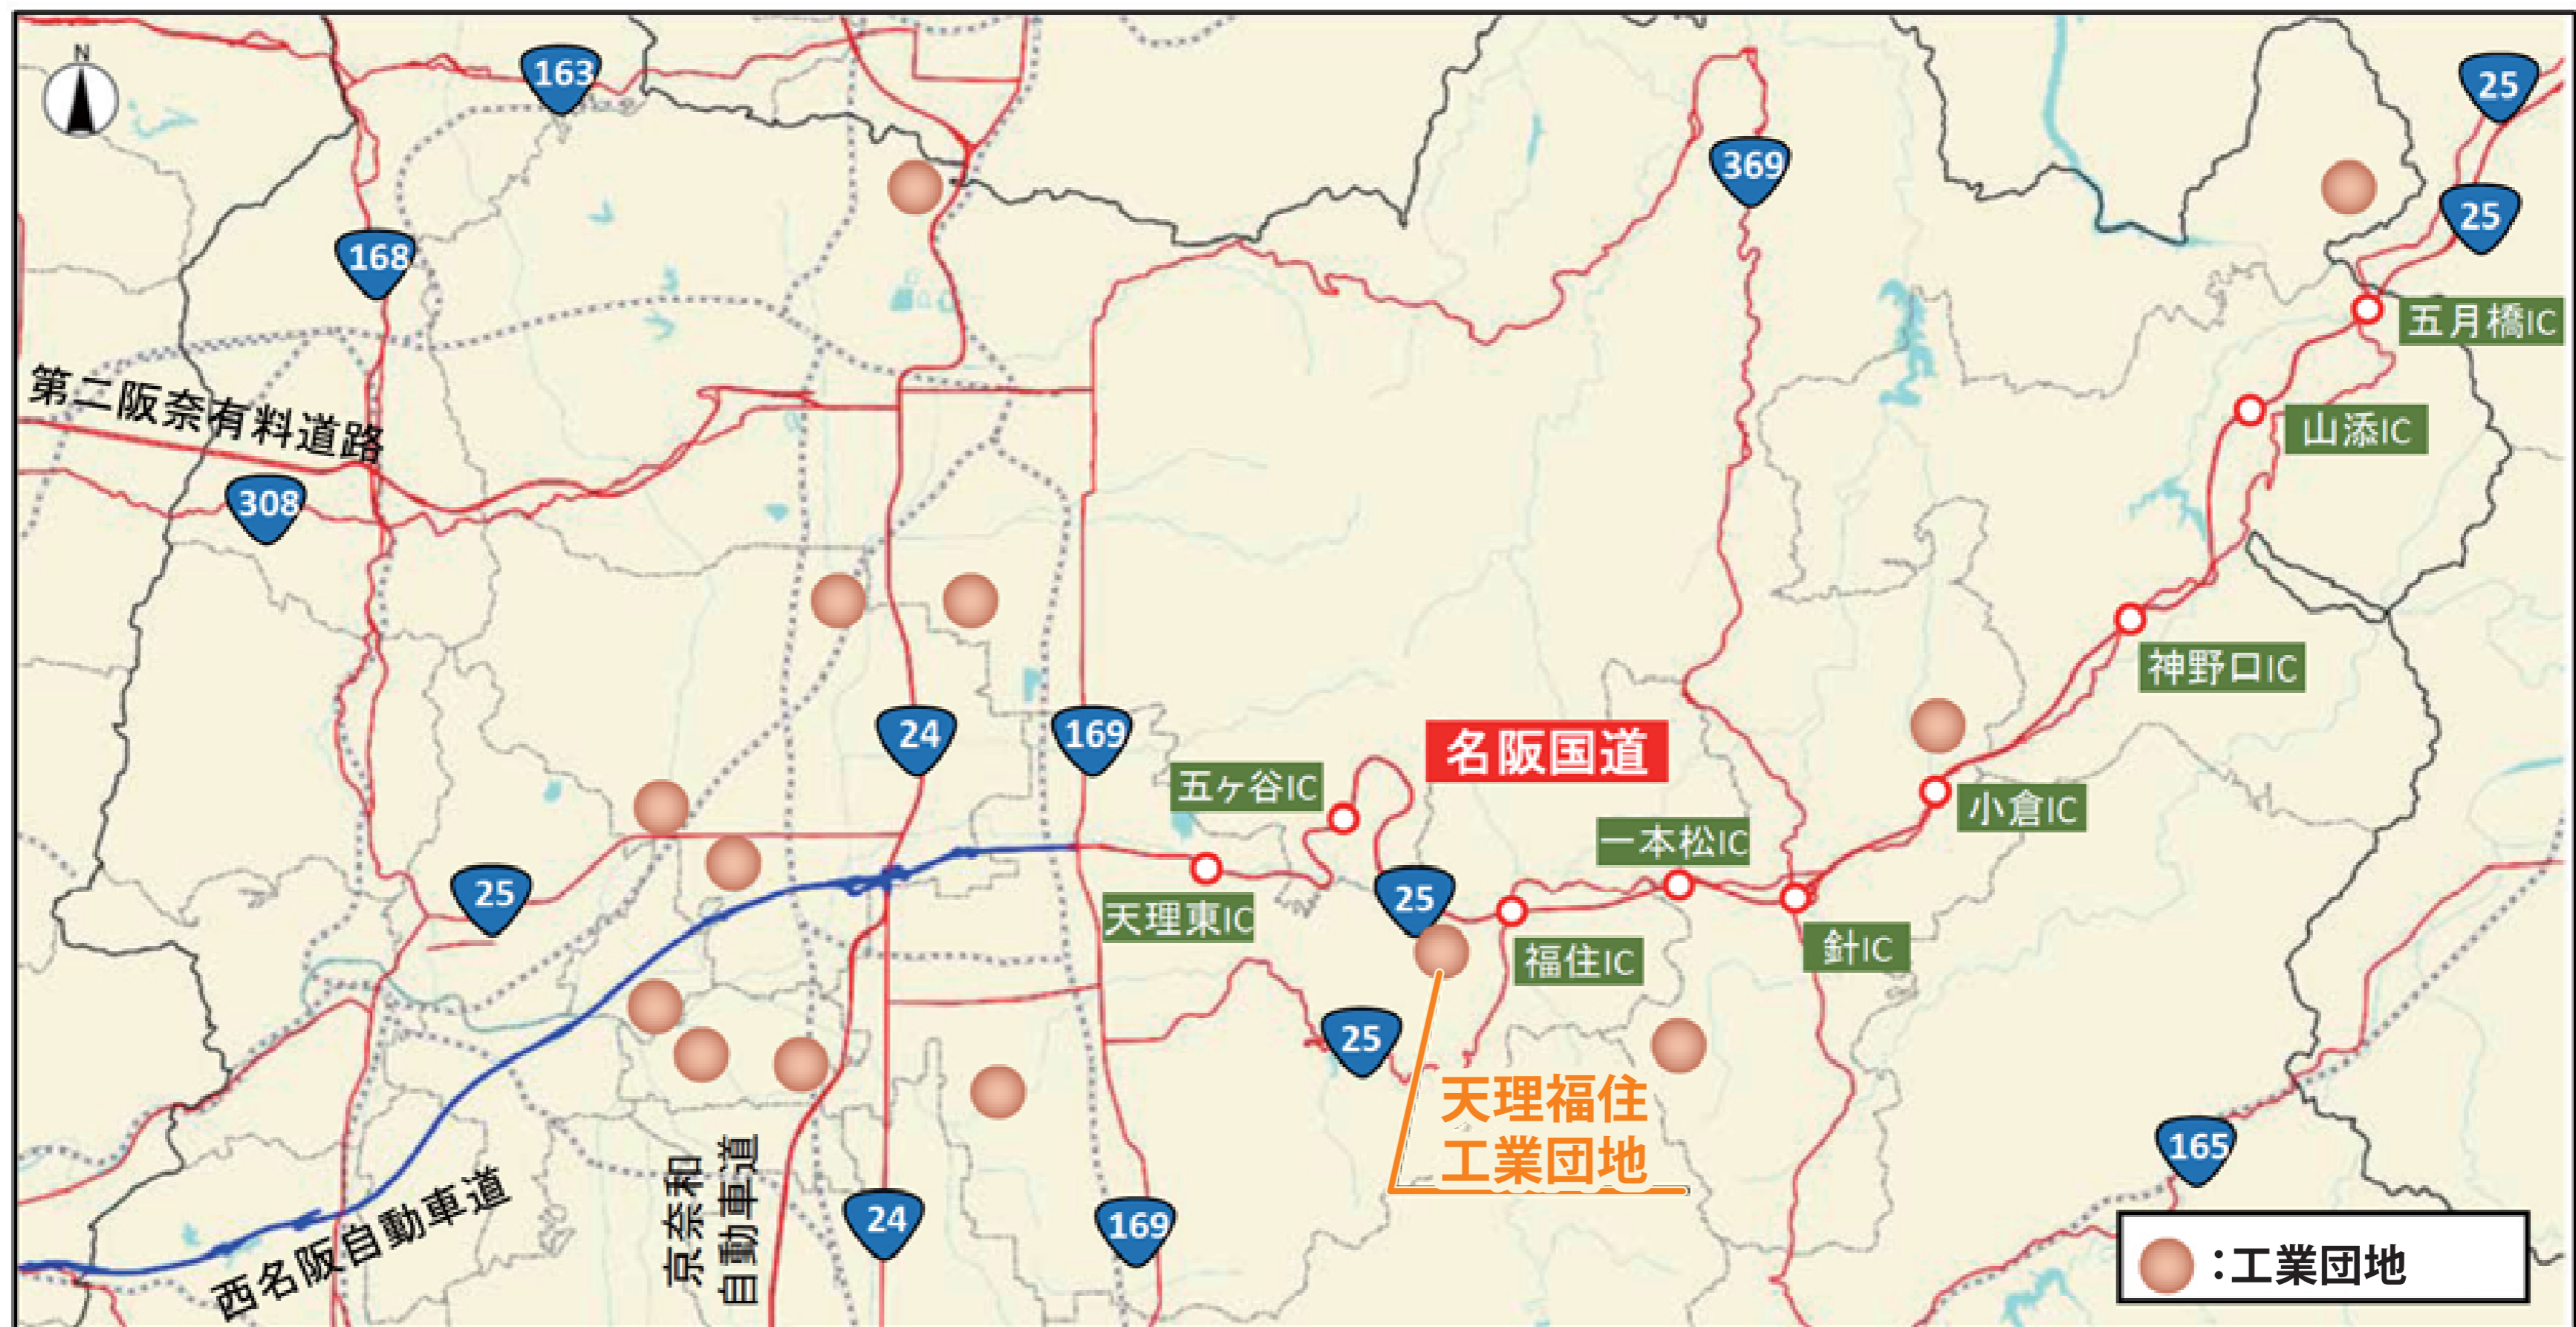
N
163
25
369
25
168
五月橋IC
第二阪奈有料道路
山添IC
308
神野口IC
24
169
名阪国道
五ヶ谷IC
小倉IC
一本松IC
25
25
天理東IC
針IC
福住IC
25
天理福住
工業団地
165
京奈和
自動車道
24
169
西名阪自動車道
:工業団地